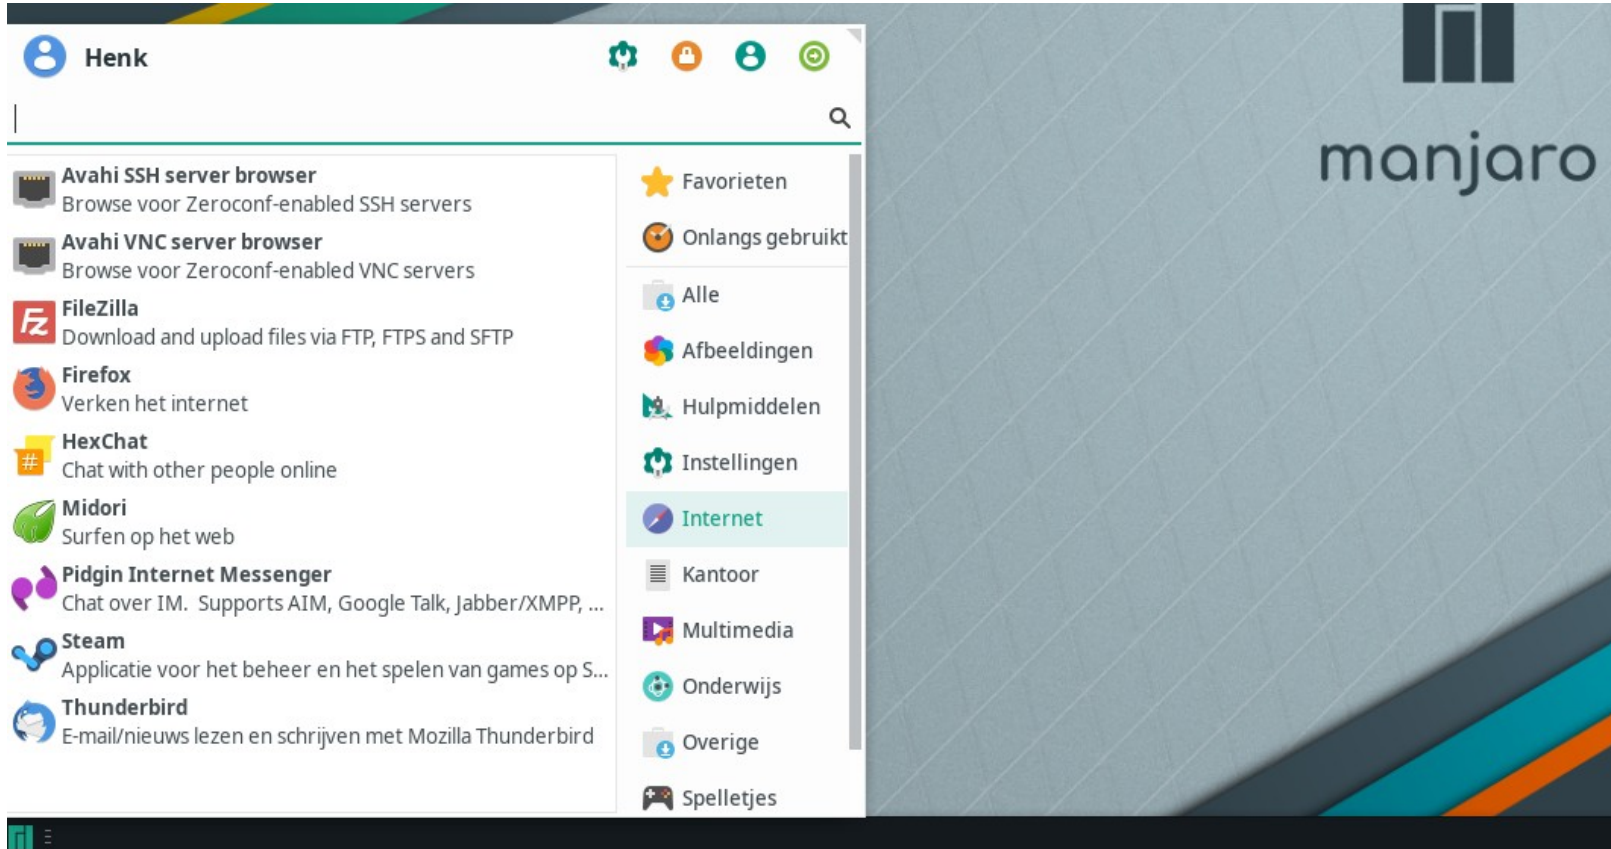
Henk

Avahi SSH server browser
Browse voor Zeroconf-enabled SSH servers

Avahi VNC server browser
Browse voor Zeroconf-enabled VNC servers

FileZilla
Download and upload files via FTP, FTPS and SFTP

Firefox
Verken het internet

HexChat
Chat with other people online

Midori
Surfen op het web

Pidgin Internet Messenger
Chat over IM. Supports AIM, Google Talk, Jabber/XMPP, ...

Steam
Applicatie voor het beheer en het spelen van games op S...

Thunderbird
E-mail/nieuws lezen en schrijven met Mozilla Thunderbird

Favorieten
Onlangs gebruikt
Alle
Afbeeldingen
Hulpmiddelen
Instellingen
Internet
Kantoor
Multimedia
Onderwijs
Overige
Spelletjes

manjaro